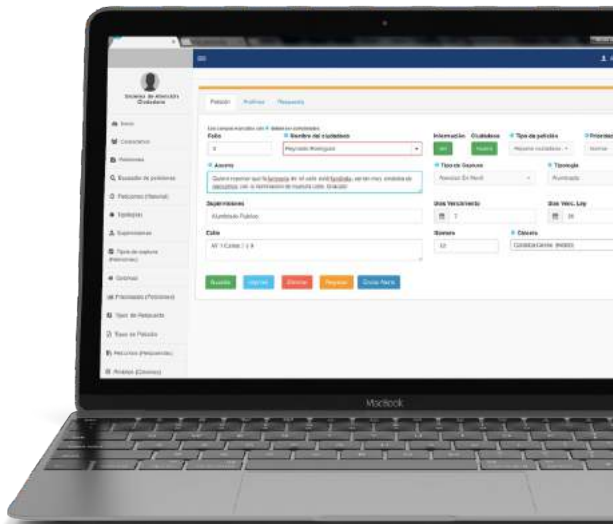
Sistema de Atención Ciudadana

Inicio
Ciudadanos
Peticiones
Busqueda de peticiones
Peticiones (Historial)
Tipologia
Supervisiones
Tipo de captura (Peticiones)
Colonias
Prioridades (Peticiones)
Tipo de Respuesta
Tipo de Petición
Peticiones (Respuestas)
Prioridad (Colonias)

Petición Archivos Respuesta

Los campos marcados con * deben ser completados
Folio
8
* Nombre del ciudadano
Reynaldo Rodriguez
Información Ciudadano
ver Nuevo
* Tipo de petición
Peticion ciudadana
* Prioridad
Normal
* Asunto
Quiero reportar que la lampara de mi calle está fundida, ya lleva varias semanas de descompuesta, por lo que solicito la iluminación de nuestra calle. Gracias
* Tipo de Captura
Peticion En Persona
* Tipologia
Alumbrado
Supervisiones
Alumbrado Publico
Dias Vencimiento
7
Dias Venc. Ley
30
Calle
AV 1 Centro / 1 4
Numero
10
* Colonia
Colonia Centro 86000

Guardar Imprimir Eliminar Regresar Enviar Pedir

MacBook